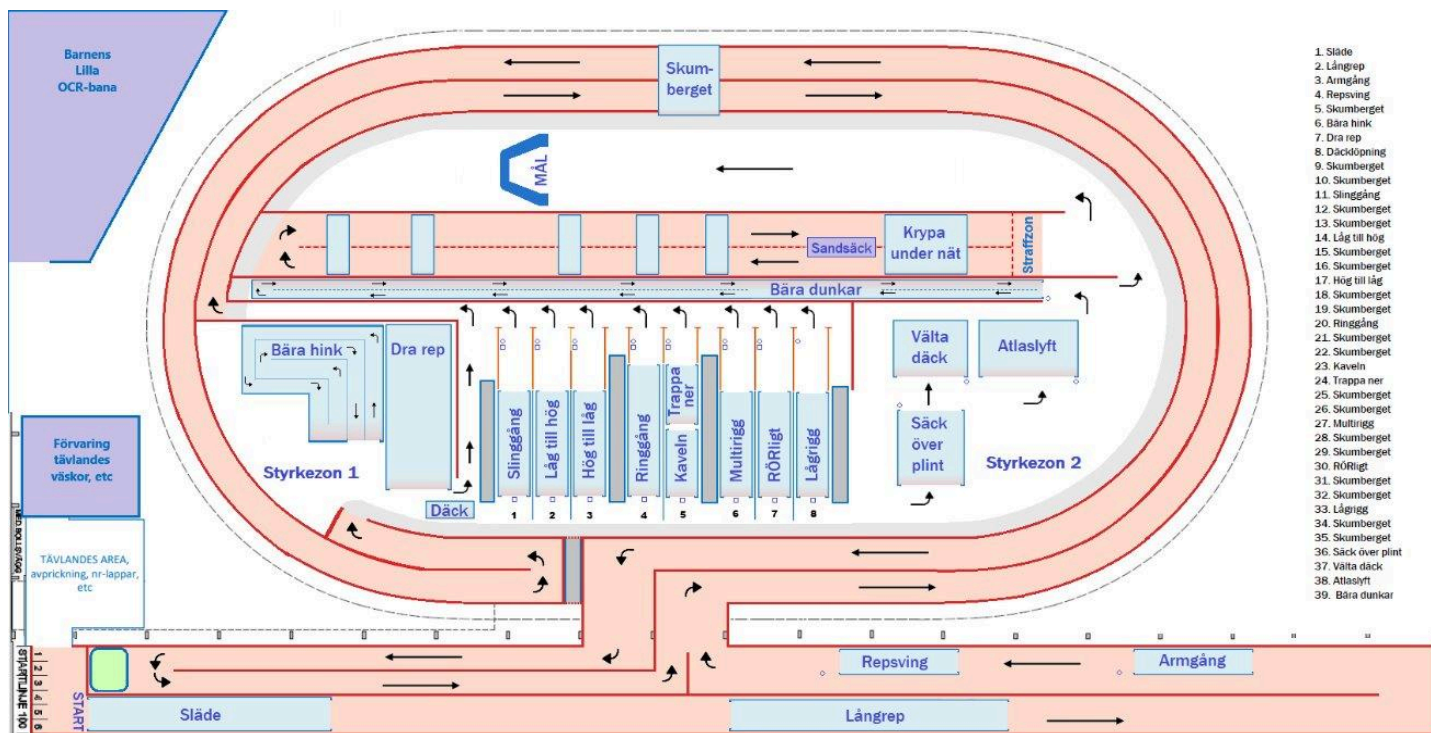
Barnens Lilla OCR-bana

Skum-berget

MÅL

Krypa under nät

Sandsäck

Straffzon

Bära dunkar

Bära hink

Dra rep

Slinggång

Låg till hög

Hög till låg

Ringgång

Trappa ner

Kaveln

Multirigg

RÖRligt

Lågrigg

Välta däck

Atlaslyft

Säck över plint

Styrkezon 1

Styrkezon 2

Däck

1 2 3 4 5 6 7 8

Förvaring tävlandes väskor, etc

TÄVLANDES AREA, avprickning, nr-lappar, etc

START

STARTLINJE 100

1 2 3 4 5 6

Släde

Långrep

Repsving

Armgång

1. Släde
2. Långrep
3. Armgång
4. Repsving
5. Skumberget
6. Bära hink
7. Dra rep
8. Däcklöpning
9. Skumberget
10. Skumberget
11. Slinggång
12. Skumberget
13. Skumberget
14. Låg till hög
15. Skumberget
16. Skumberget
17. Hög till låg
18. Skumberget
19. Skumberget
20. Ringgång
21. Skumberget
22. Skumberget
23. Kaveln
24. Trappa ner
25. Skumberget
26. Skumberget
27. Multirigg
28. Skumberget
29. Skumberget
30. RÖRligt
31. Skumberget
32. Skumberget
33. Lågrigg
34. Skumberget
35. Skumberget
36. Säck över plint
37. Välta däck
38. Atlaslyft
39. Bära dunkar